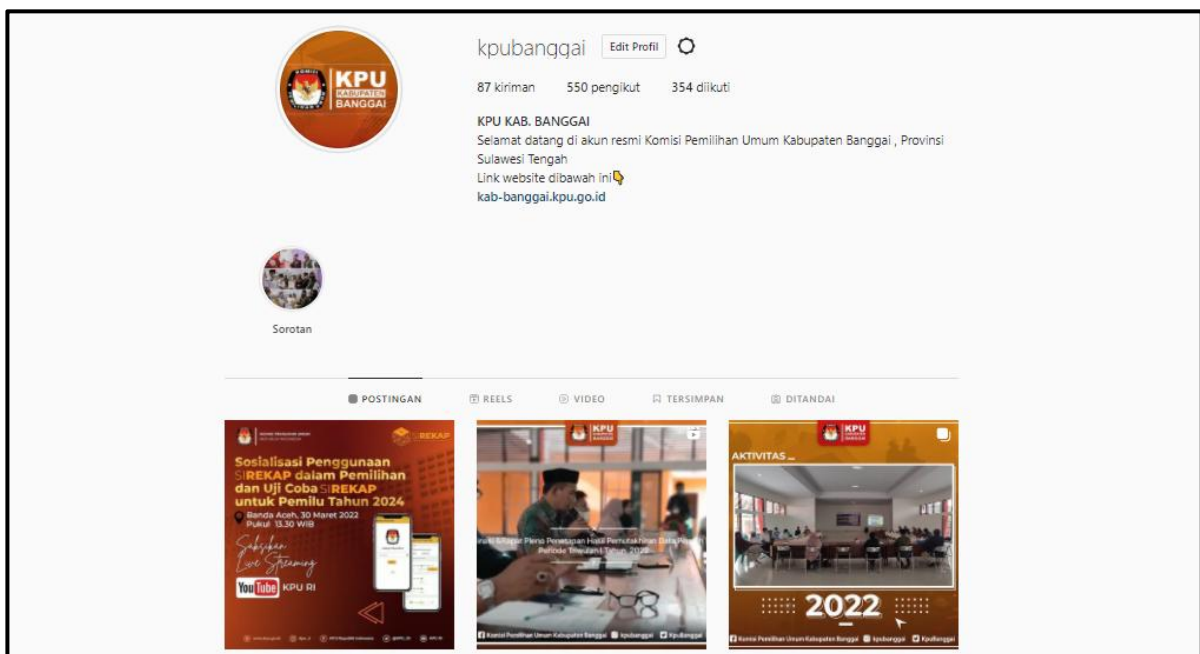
KPU KABUPATEN BANGGAI

kpubanggai Edit Profil

87 kiriman 550 pengikut 354 diikuti

KPU KAB. BANGGAI
Selamat datang di akun resmi Komisi Pemilihan Umum Kabupaten Banggai , Provinsi Sulawesi Tengah
Link website dibawah ini👇
kab-banggai.kpu.go.id

Sorotan

POSTINGAN REELS VIDEO TERSIMPAN DITANDAI

SIREKAP
Sosialisasi Penggunaan SIREKAP dalam Pemilihan dan Uji Coba SIREKAP untuk Pemilu Tahun 2024
Banda Aceh, 30 Maret 2022
Pukul 13.30 WIB
Saksikan Live Streaming
YouTube KPU RI

KPU
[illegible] Pleno Penetapan Hasil Pemutakhiran Data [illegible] Periode Triwulan I Tahun 2022
Komisi Pemilihan Umum Kabupaten Banggai kpubanggai Kpubanggai

KPU
AKTIVITAS ...
2022
Komisi Pemilihan Umum Kabupaten Banggai kpubanggai Kpubanggai